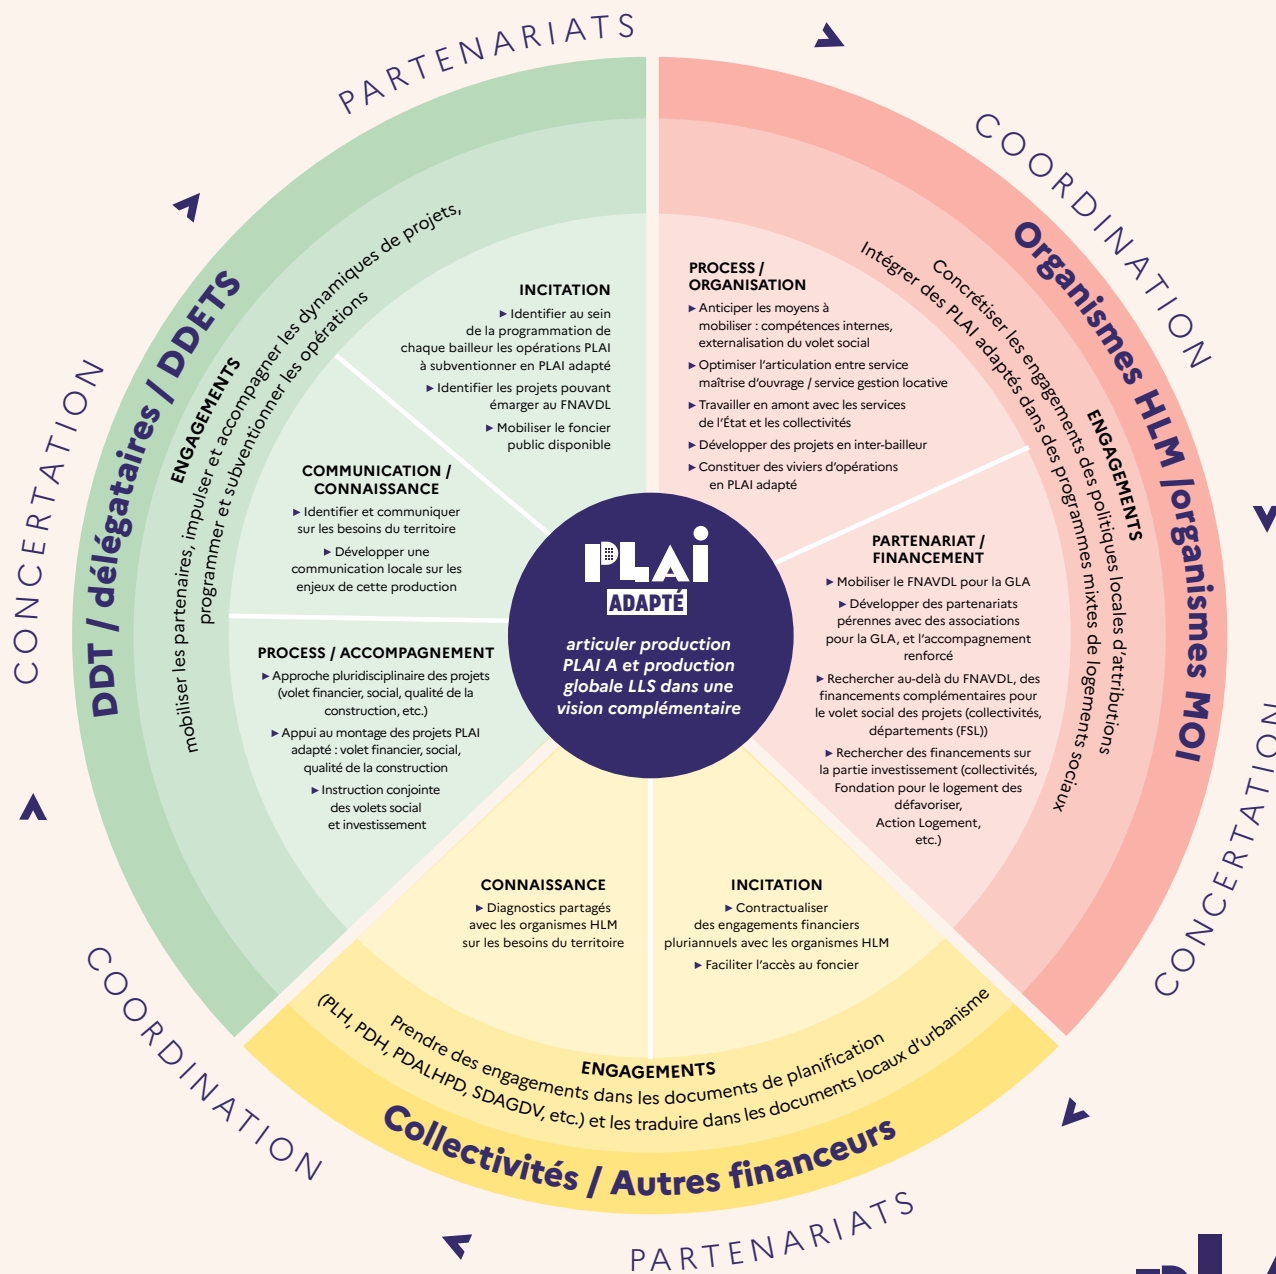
PARTENARIATS

COORDINATION

CONCERTATION

COORDINATION

PARTENARIATS

CONCERTATION

DDT / délégataires / DDETS

ENGAGEMENTS

mobiliser les partenaires, impulser et accompagner les dynamiques de projets, programmer et subventionner les opérations

INCITATION

▸ Identifier au sein de la programmation de chaque bailleur les opérations PLAI à subventionner en PLAI adapté

▸ Identifier les projets pouvant émarger au FNAVDL

▸ Mobiliser le foncier public disponible

COMMUNICATION / CONNAISSANCE

▸ Identifier et communiquer sur les besoins du territoire

▸ Développer une communication locale sur les enjeux de cette production

PROCESS / ACCOMPAGNEMENT

▸ Approche pluridisciplinaire des projets (volet financier, social, qualité de la construction, etc.)

▸ Appui au montage des projets PLAI adapté : volet financier, social, qualité de la construction

▸ Instruction conjointe des volets social et investissement

Organismes HLM /organismes MOI

ENGAGEMENTS

Concrétiser les engagements des politiques locales d'attributions

Intégrer des PLAI adaptés dans des programmes mixtes de logements sociaux

PROCESS / ORGANISATION

▸ Anticiper les moyens à mobiliser : compétences internes, externalisation du volet social

▸ Optimiser l'articulation entre service maîtrise d'ouvrage / service gestion locative

▸ Travailler en amont avec les services de l'État et les collectivités

▸ Développer des projets en inter-bailleur

▸ Constituer des viviers d'opérations en PLAI adapté

PARTENARIAT / FINANCEMENT

▸ Mobiliser le FNAVDL pour la GLA

▸ Développer des partenariats pérennes avec des associations pour la GLA, et l'accompagnement renforcé

▸ Rechercher au-delà du FNAVDL, des financements complémentaires pour le volet social des projets (collectivités, départements (FSL))

▸ Rechercher des financements sur la partie investissement (collectivités, Fondation pour le logement des défavoriser, Action Logement, etc.)

PLAI ADAPTÉ

articuler production PLAI A et production globale LLS dans une vision complémentaire

CONNAISSANCE

▸ Diagnostics partagés avec les organismes HLM sur les besoins du territoire

INCITATION

▸ Contractualiser des engagements financiers pluriannuels avec les organismes HLM

▸ Faciliter l'accès au foncier

ENGAGEMENTS

Prendre des engagements dans les documents de planification (PLH, PDH, PDALHPD, SDAGDV, etc.) et les traduire dans les documents locaux d'urbanisme

Collectivités / Autres financeurs